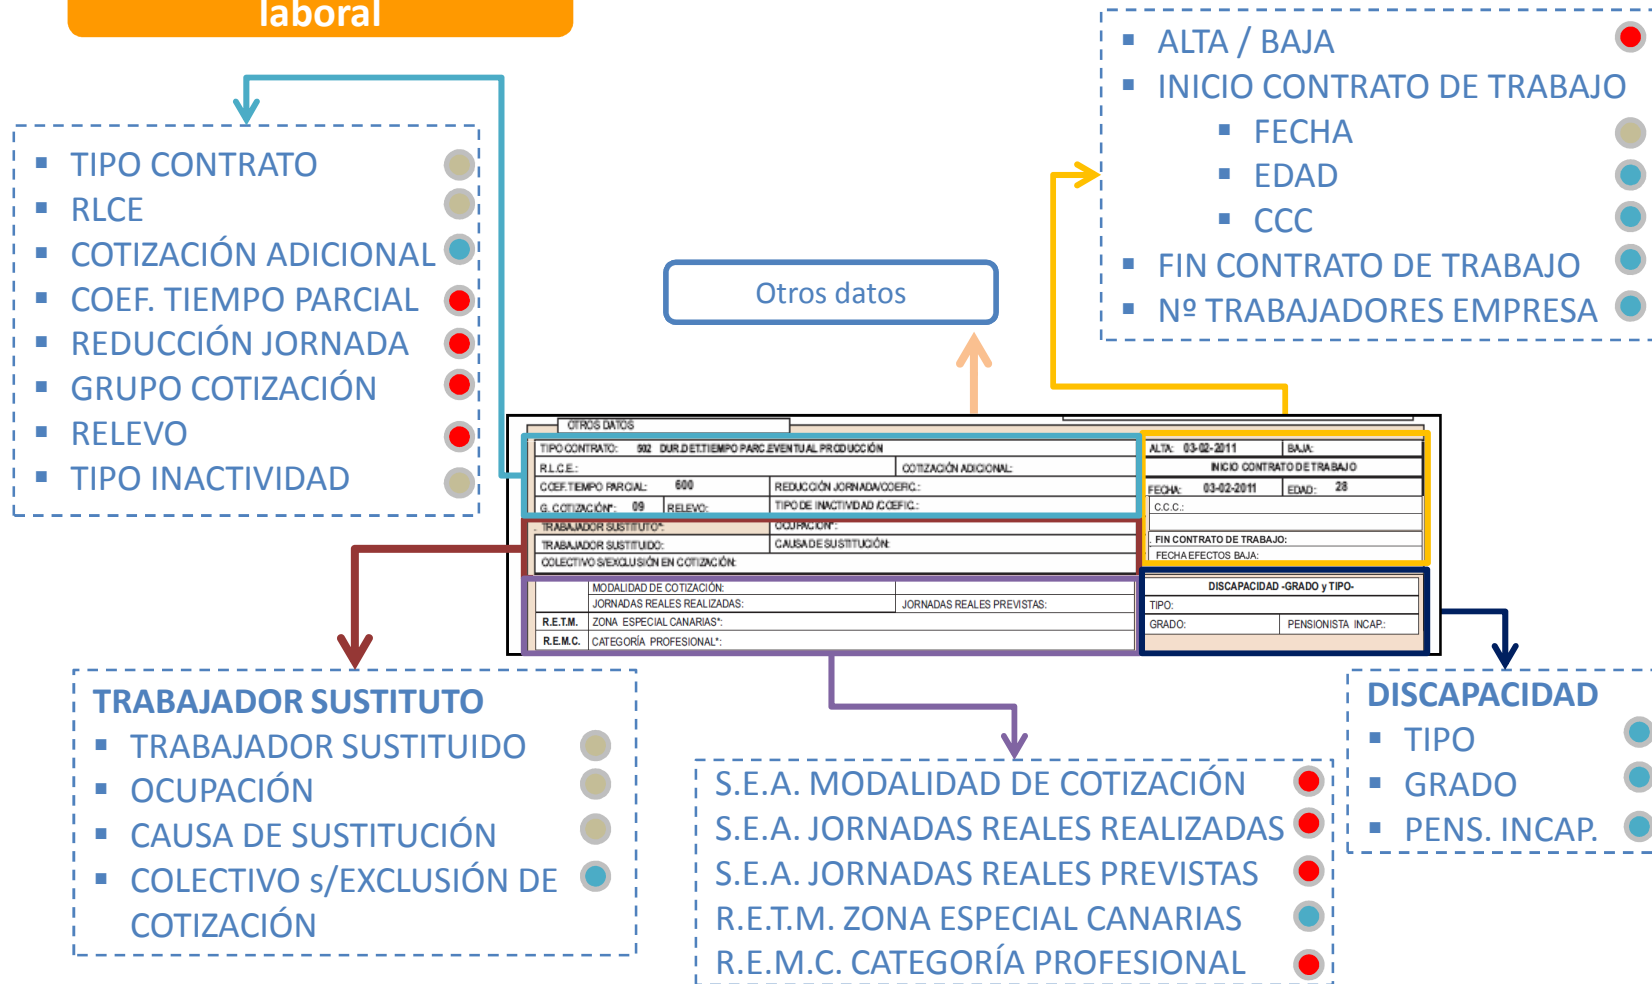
laboral

- TIPO CONTRATO
- RLCE
- COTIZACIÓN ADICIONAL
- COEF. TIEMPO PARCIAL
- REDUCCIÓN JORNADA
- GRUPO COTIZACIÓN
- RELEVO
- TIPO INACTIVIDAD

Otros datos

- ALTA / BAJA
- INICIO CONTRATO DE TRABAJO
  - FECHA
  - EDAD
  - CCC
- FIN CONTRATO DE TRABAJO
- Nº TRABAJADORES EMPRESA

OTROS DATOS

TIPO CONTRATO: 502 DUR.DET.TIEMPO PARC.EVENTUAL PRODUCCIÓN
R.L.C.E.: COTIZACIÓN ADICIONAL:
COEF. TIEMPO PARCIAL: 600 REDUCCIÓN JORNADA/COEFIC.:
G. COTIZACIÓN*: 09 RELEVO: TIPO DE INACTIVIDAD /COEFIC.:
TRABAJADOR SUSTITUTO*: OCUPACIÓN*:
TRABAJADOR SUSTITUIDO: CAUSA DE SUSTITUCIÓN:
COLECTIVO S/EXCLUSIÓN EN COTIZACIÓN:
MODALIDAD DE COTIZACIÓN:
JORNADAS REALES REALIZADAS: JORNADAS REALES PREVISTAS:
R.E.T.M. ZONA ESPECIAL CANARIAS*:
R.E.M.C. CATEGORÍA PROFESIONAL*:

ALTA: 03-02-2011 BAJA:
INICIO CONTRATO DE TRABAJO
FECHA: 03-02-2011 EDAD: 28
C.C.C.:
FIN CONTRATO DE TRABAJO:
FECHA EFECTOS BAJA:
DISCAPACIDAD -GRADO y TIPO-
TIPO:
GRADO: PENSIONISTA INCAP.:

TRABAJADOR SUSTITUTO
- TRABAJADOR SUSTITUIDO
- OCUPACIÓN
- CAUSA DE SUSTITUCIÓN
- COLECTIVO s/EXCLUSIÓN DE COTIZACIÓN

S.E.A. MODALIDAD DE COTIZACIÓN
S.E.A. JORNADAS REALES REALIZADAS
S.E.A. JORNADAS REALES PREVISTAS
R.E.T.M. ZONA ESPECIAL CANARIAS
R.E.M.C. CATEGORÍA PROFESIONAL

DISCAPACIDAD
- TIPO
- GRADO
- PENS. INCAP.